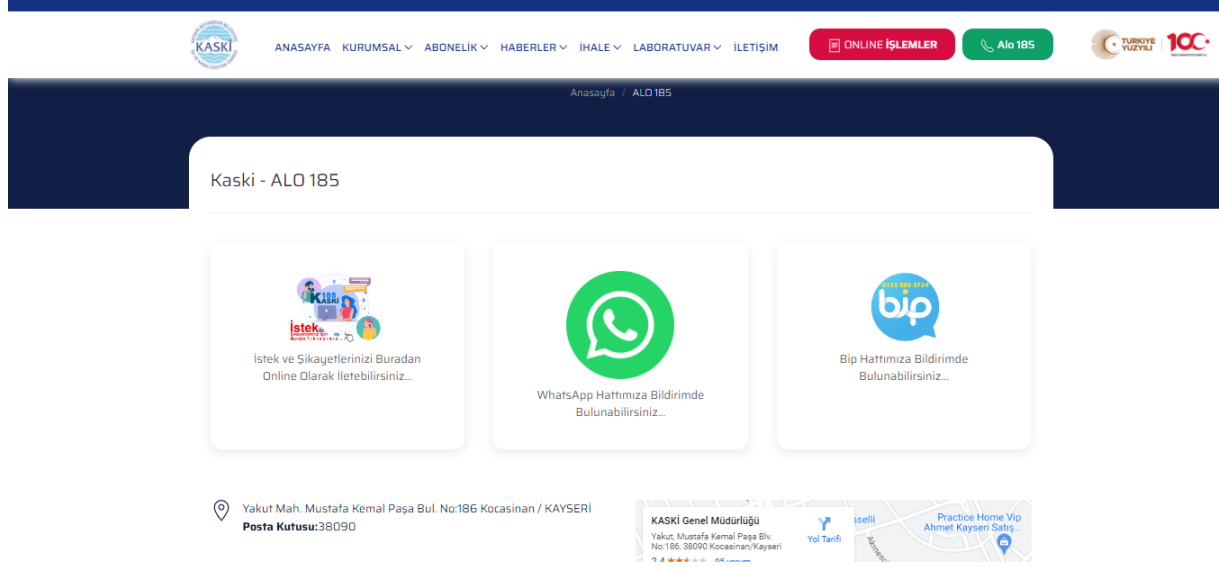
KASKİ

ANASAYFA KURUMSAL ABONELİK HABERLER İHALE LABORATUVAR İLETİŞİM

ONLINE İŞLEMLER

Alo 185

TÜRKİYE YÜZYILI 100

Anasayfa / ALO 185

Kaski - ALO 185

185 KASKİ

İstek

İstek ve Şikayetlerinizi Buradan Online Olarak iletebilirsiniz...

WhatsApp Hattımıza Bildirimde Bulunabilirsiniz...

bip

Bip Hattımıza Bildirimde Bulunabilirsiniz...

Yakut Mah. Mustafa Kemal Paşa Bul. No:186 Kocasinan / KAYSERİ

**Posta Kutusu:**38090

KASKİ Genel Müdürlüğü

Yakut, Mustafa Kemal Paşa Blv. No:186, 38090 Kocasinan/Kayseri

Yol Tarifi

Practice Home Vip Ahmet Kayseri Satış...

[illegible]